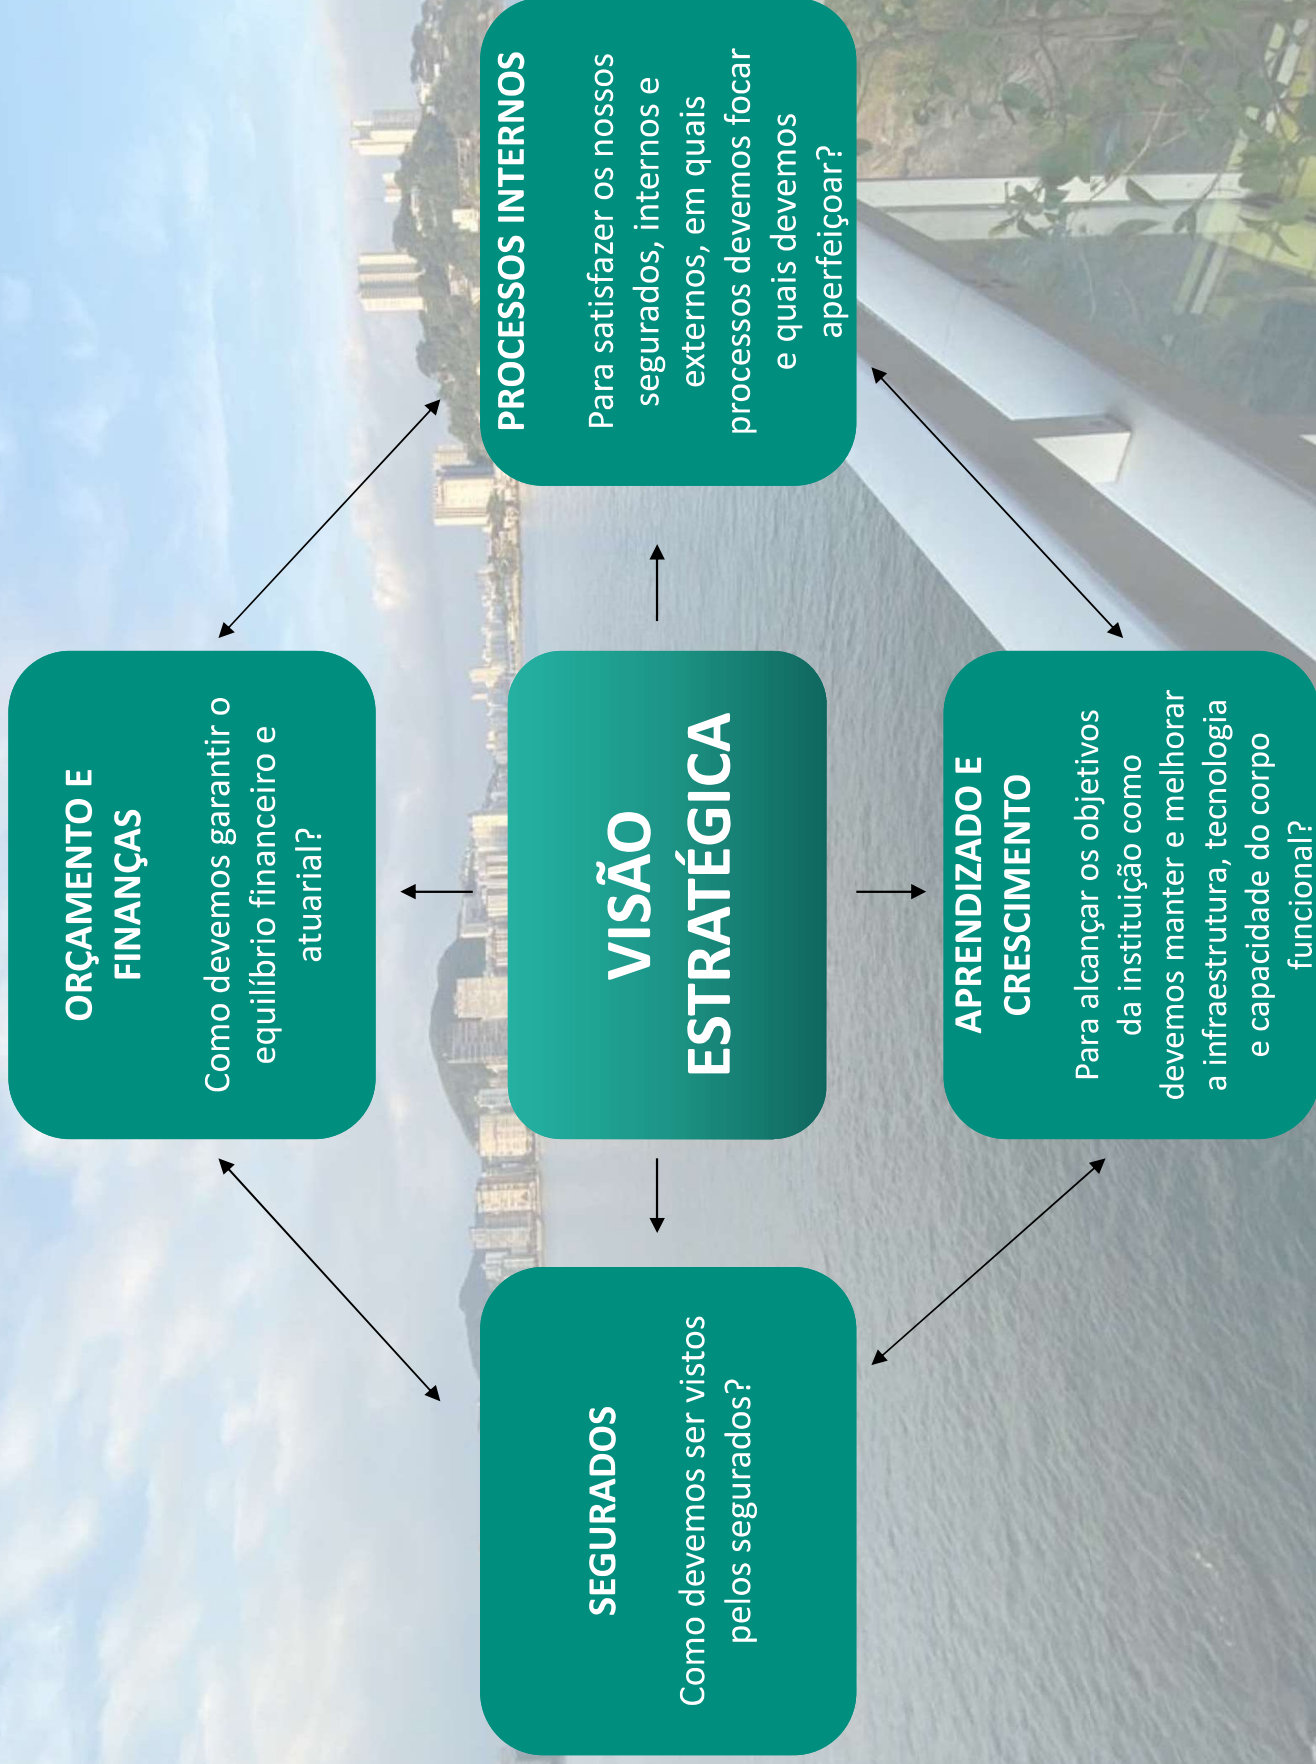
VISÃO ESTRATÉGICA

ORÇAMENTO E FINANÇAS

Como devemos garantir o equilíbrio financeiro e atuarial?

PROCESSOS INTERNOS

Para satisfazer os nossos segurados, internos e externos, em quais processos devemos focar e quais devemos aperfeiçoar?

SEGURADOS

Como devemos ser vistos pelos segurados?

APRENDIZADO E CRESCIMENTO

Para alcançar os objetivos da instituição como devemos manter e melhorar a infraestrutura, tecnologia e capacidade do corpo funcional?